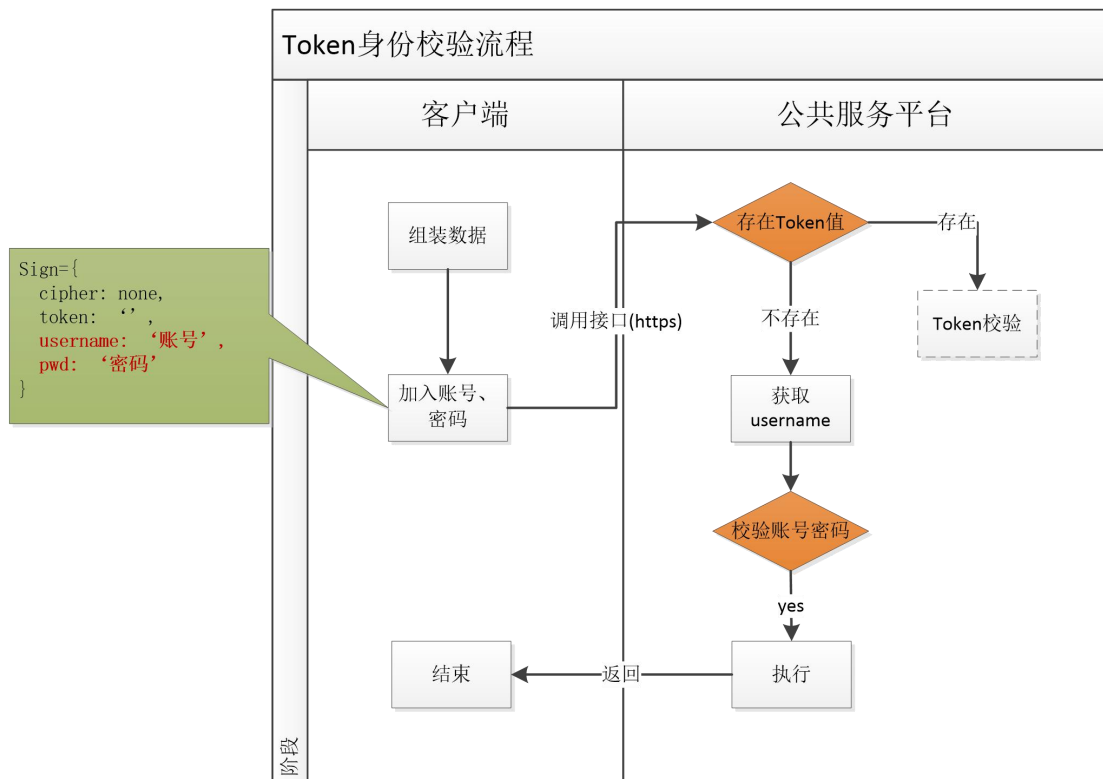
Token身份校验流程

客户端

公共服务平台

Sign={
cipher: none,
token: ‘’,
username: ‘账号’,
pwd: ‘密码’
}

组装数据

加入账号、密码

调用接口(https)

存在Token值

存在

Token校验

不存在

获取username

校验账号密码

yes

执行

返回

结束

阶段